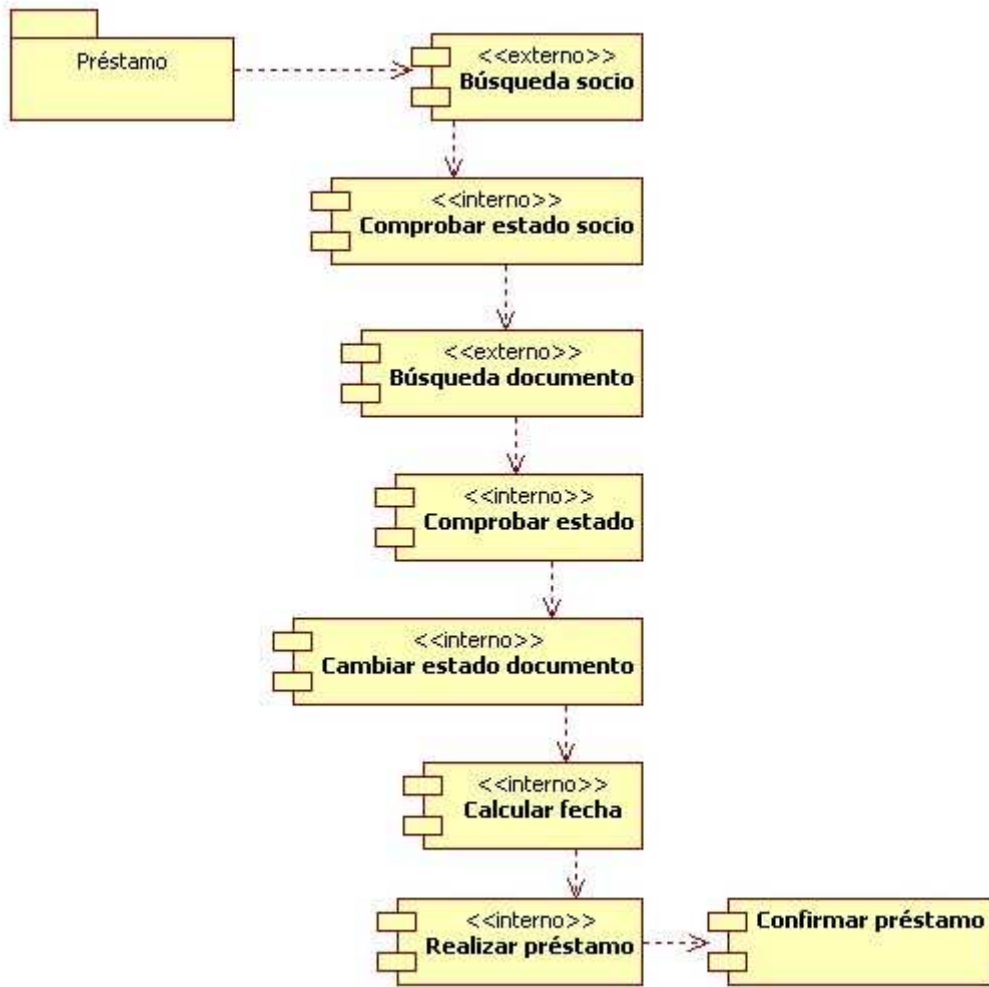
Préstamo

<<externo>>
Búsqueda socio

<<interno>>
Comprobar estado socio

<<externo>>
Búsqueda documento

<<interno>>
Comprobar estado

<<interno>>
Cambiar estado documento

<<interno>>
Calcular fecha

<<interno>>
Realizar préstamo

Confirmar préstamo